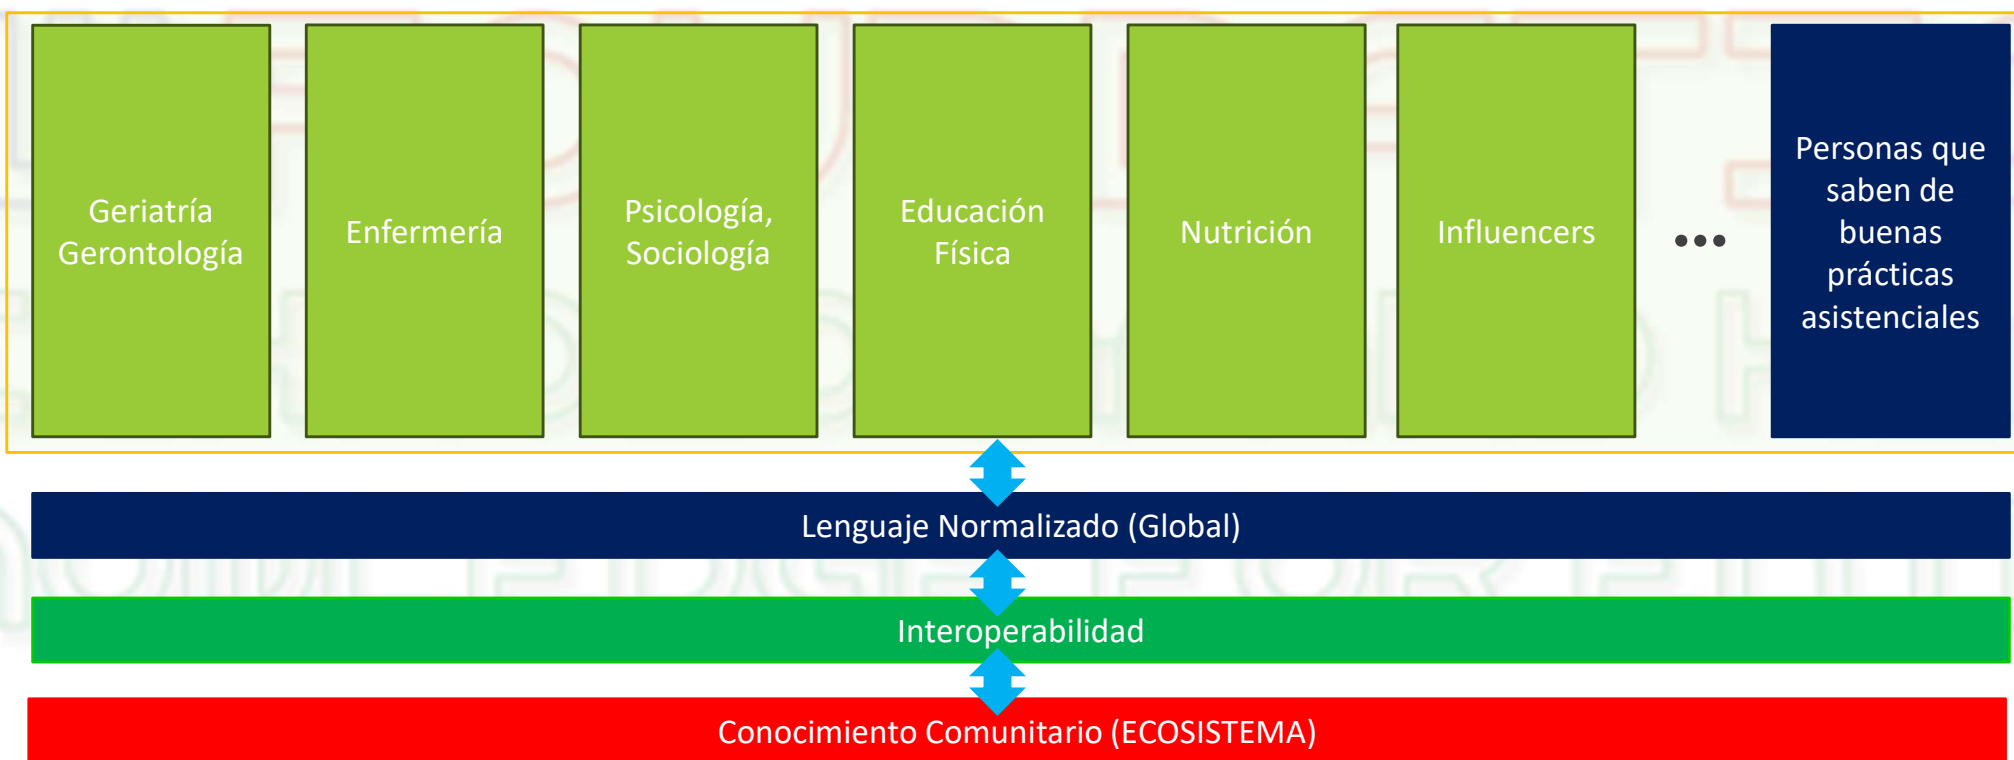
Geriatría Gerontología

Enfermería

Psicología, Sociología

Educación Física

Nutrición

Influencers

...

Personas que saben de buenas prácticas asistenciales

Lenguaje Normalizado (Global)

Interoperabilidad

Conocimiento Comunitario (ECOSISTEMA)